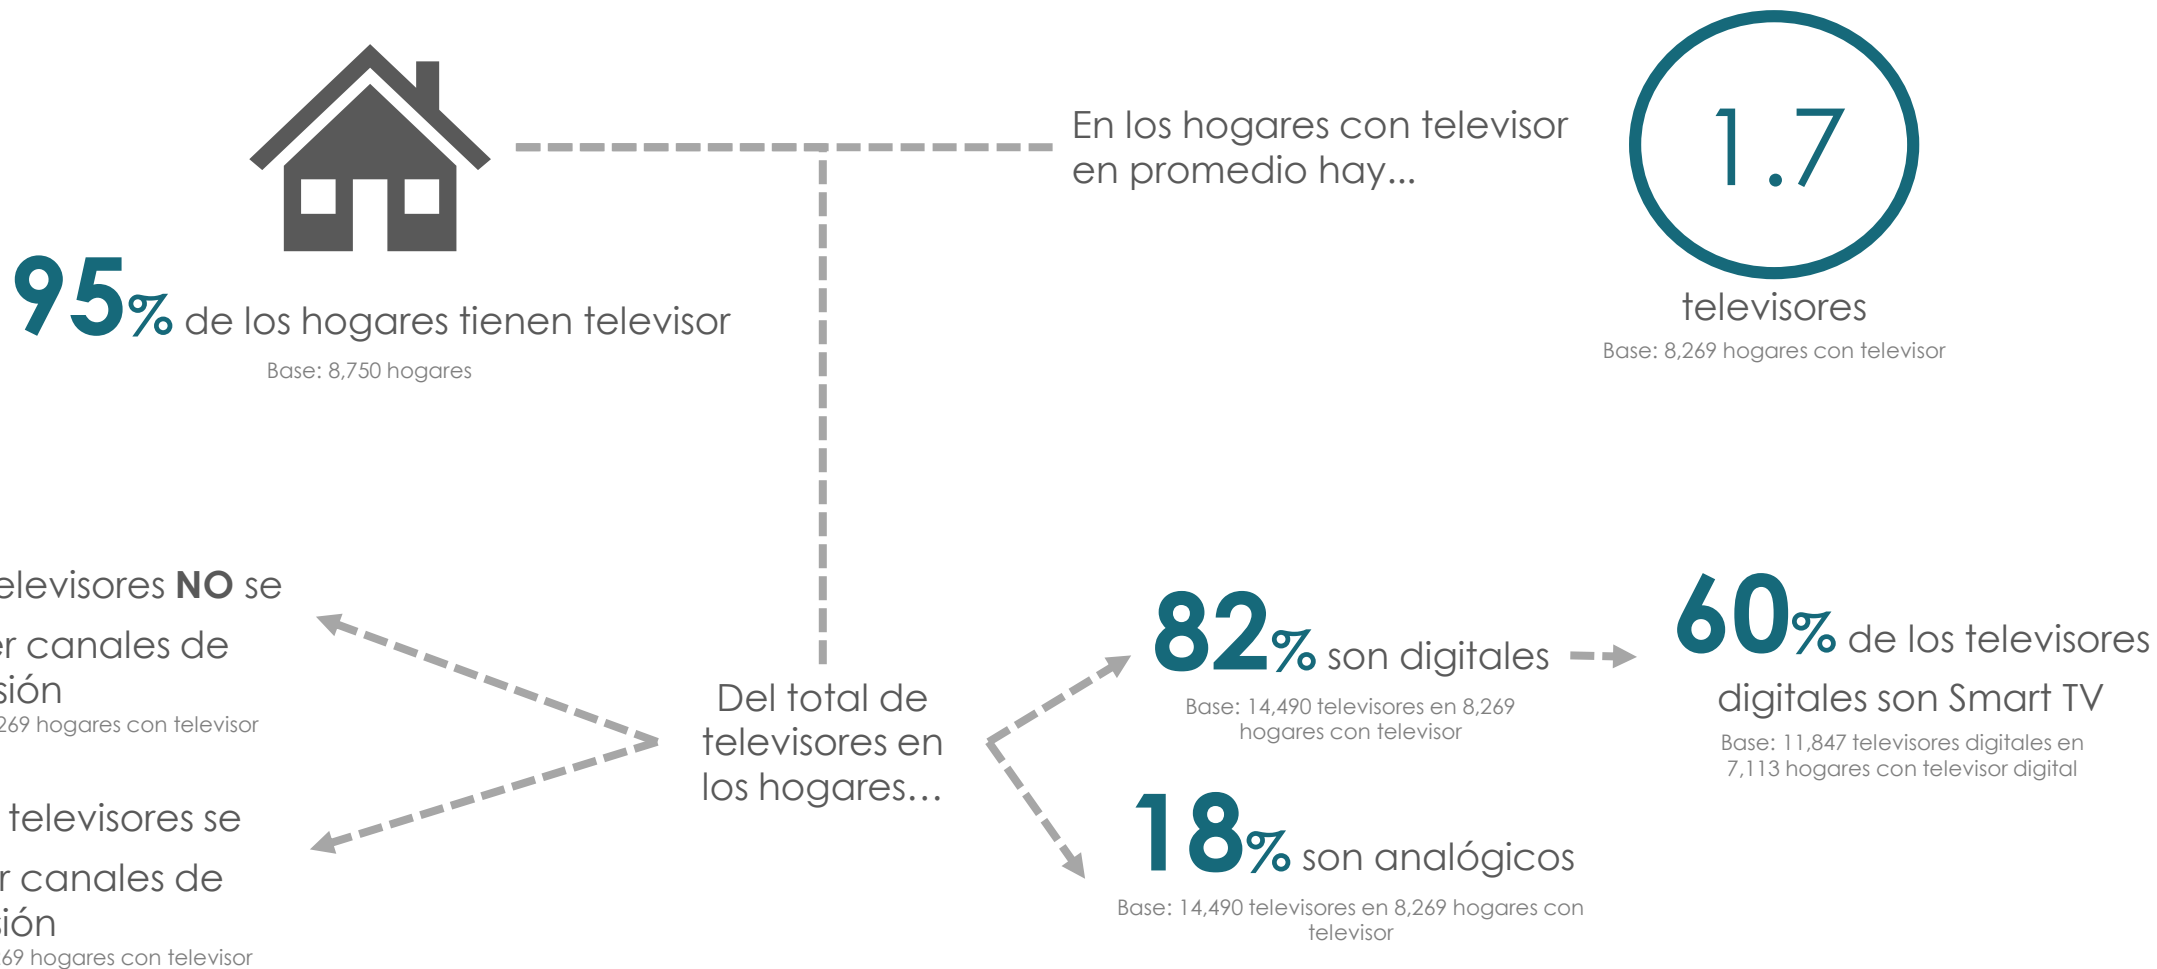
95% de los hogares tienen televisor

Base: 8,750 hogares

En los hogares con televisor en promedio hay...

1.7

televisores

Base: 8,269 hogares con televisor

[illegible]elevisores **NO** se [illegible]r canales de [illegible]sión
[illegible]269 hogares con televisor

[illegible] televisores se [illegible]r canales de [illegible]sión
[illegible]69 hogares con televisor

Del total de televisores en los hogares...

82% son digitales

Base: 14,490 televisores en 8,269 hogares con televisor

60% de los televisores digitales son Smart TV

Base: 11,847 televisores digitales en 7,113 hogares con televisor digital

18% son analógicos

Base: 14,490 televisores en 8,269 hogares con televisor